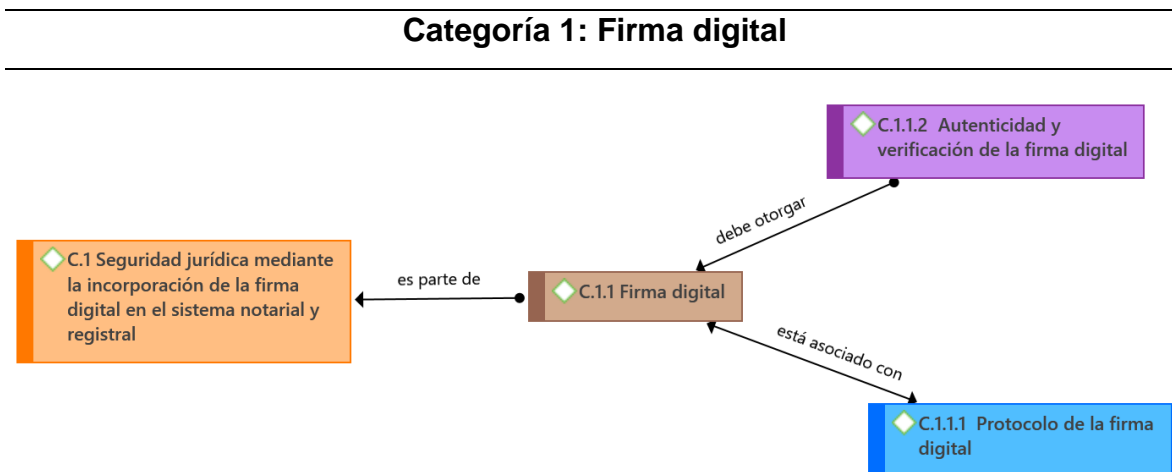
Categoría 1: Firma digital

C.1.1.2 Autenticidad y verificación de la firma digital

debe otorgar

C.1 Seguridad jurídica mediante la incorporación de la firma digital en el sistema notarial y registral

es parte de

C.1.1 Firma digital

está asociado con

C.1.1.1 Protocolo de la firma digital